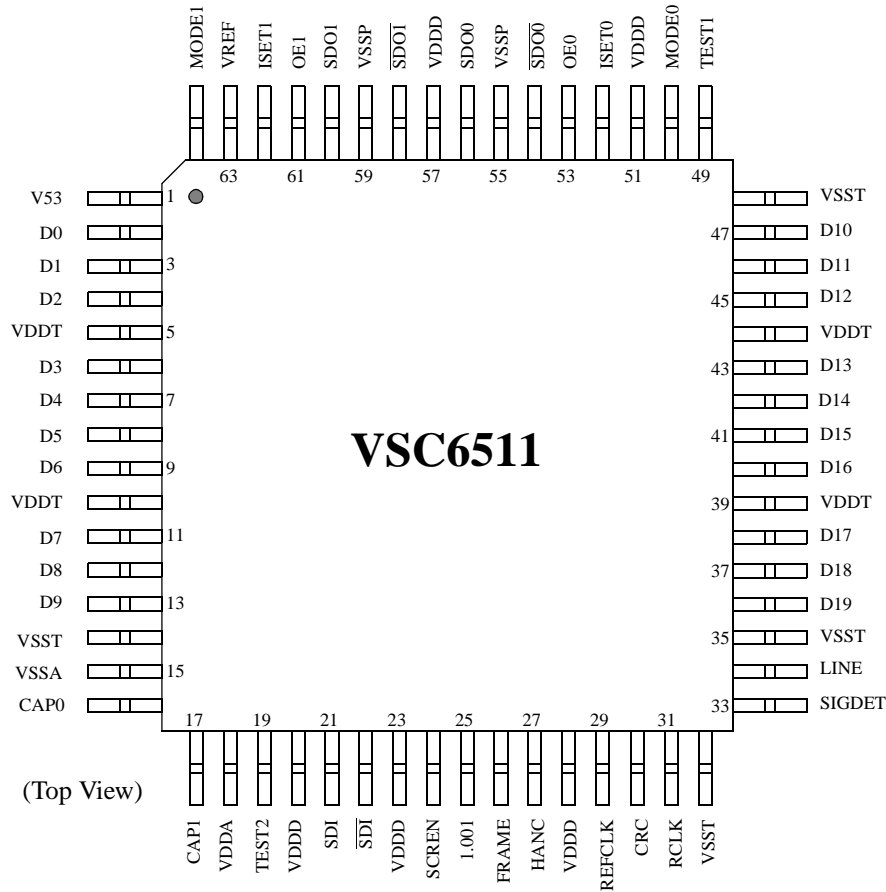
MODE1 VREF ISET1 OE1 SDO1 VSSP $\overline{SDO1}$ VDDD SDO0 VSSP $\overline{SDO0}$ OE0 ISET0 VDDD MODE0 TEST1

63 61 59 57 55 53 51 49

V53 1
D0
D1 3
D2
VDDT 5
D3
D4 7
D5
D6 9
VDDT
D7 11
D8
D9 13
VSST
VSSA 15
CAP0

VSC6511

VSST
47 D10
D11
45 D12
VDDT
43 D13
D14
41 D15
D16
39 VDDT
D17
37 D18
D19
35 VSST
LINE
33 SIGDET

17 19 21 23 25 27 29 31

CAP1 VDDA TEST2 VDDD SDI $\overline{SDI}$ VDDD SCREN 1.001 FRAME HANC VDDD REFCLK CRC RCLK VSST

(Top View)